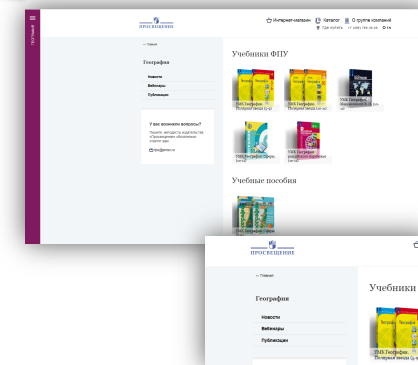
ПРОСВЕЩЕНИЕ

Интернет-магазин Каталог О группе компаний

Где купить +7 (495) 789-30-40

← Главная

География

Новости

Вебинары

Публикации

У вас возникли вопросы?

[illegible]

Учебники ФПУ

УМК География. Полярная звезда (5-9)

УМК География. Полярная звезда (10-11)

УМК География. Международный Бак. (10-11)

УМК География. Сферы (5-9)

УМК География. Российская Бакалавр (10-11)

Учебные пособия

УМК География. Полярная звезда

ПРОСВЕЩЕНИЕ

← Главная

География

Новости

Вебинары

Публикации

Учебники

УМК География. Полярная звезда (5-9)